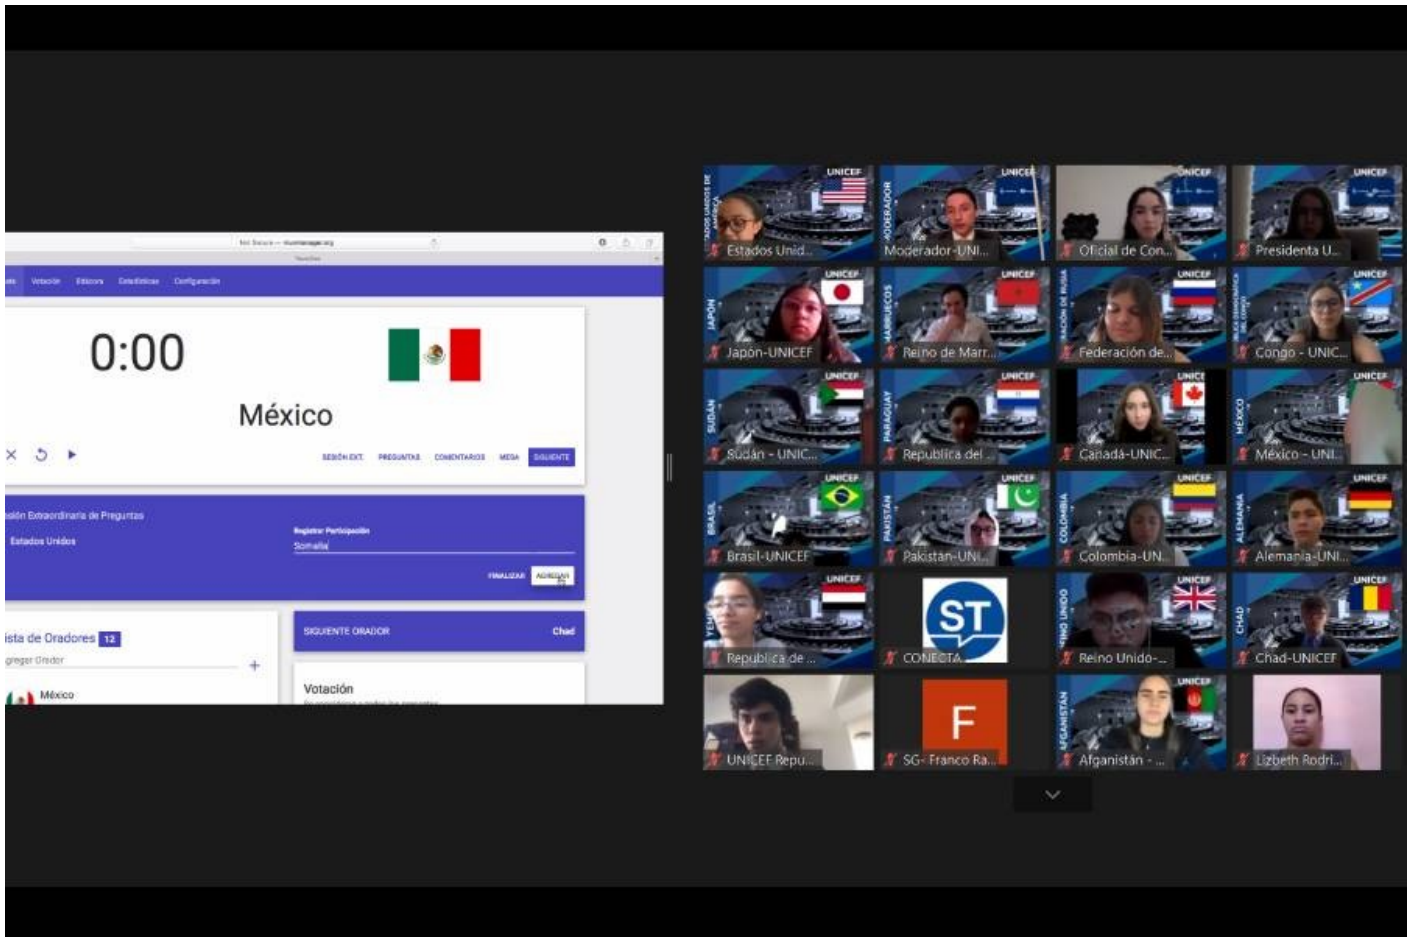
Not Secure — munmanager.org

Votación Editores Estadísticas Configuración

0:00

México

SESIÓN EXT. PREGUNTAS COMENTARIOS MESA SIGUIENTE

Sesión Extraordinaria de Preguntas
Estados Unidos

Registrar Participación
Somalia

FINALIZAR AGREGAR

Lista de Oradores 12
Agregar Orador
México

SIGUIENTE ORADOR Chad

Votación

UNICEF Estados Unid...
UNICEF Moderador-UNI...
UNICEF Oficial de Con...
UNICEF Presidenta U...
UNICEF Japón-UNICEF
UNICEF Reino de Marr...
UNICEF Federación de...
UNICEF Congo - UNIC...
UNICEF Sudán - UNIC...
UNICEF República del ...
UNICEF Canadá-UNIC...
UNICEF México - UNI...
UNICEF Brasil-UNICEF
UNICEF Pakistán-UNI...
UNICEF Colombia-UN...
UNICEF Alemania-UNI...
UNICEF República de ...
ST CONECTA
UNICEF Reino Unido-...
UNICEF Chad-UNICEF
UNICEF Repu...
F SG- Franco Ra...
UNICEF Afganistán - ...
Lizbeth Rodri...